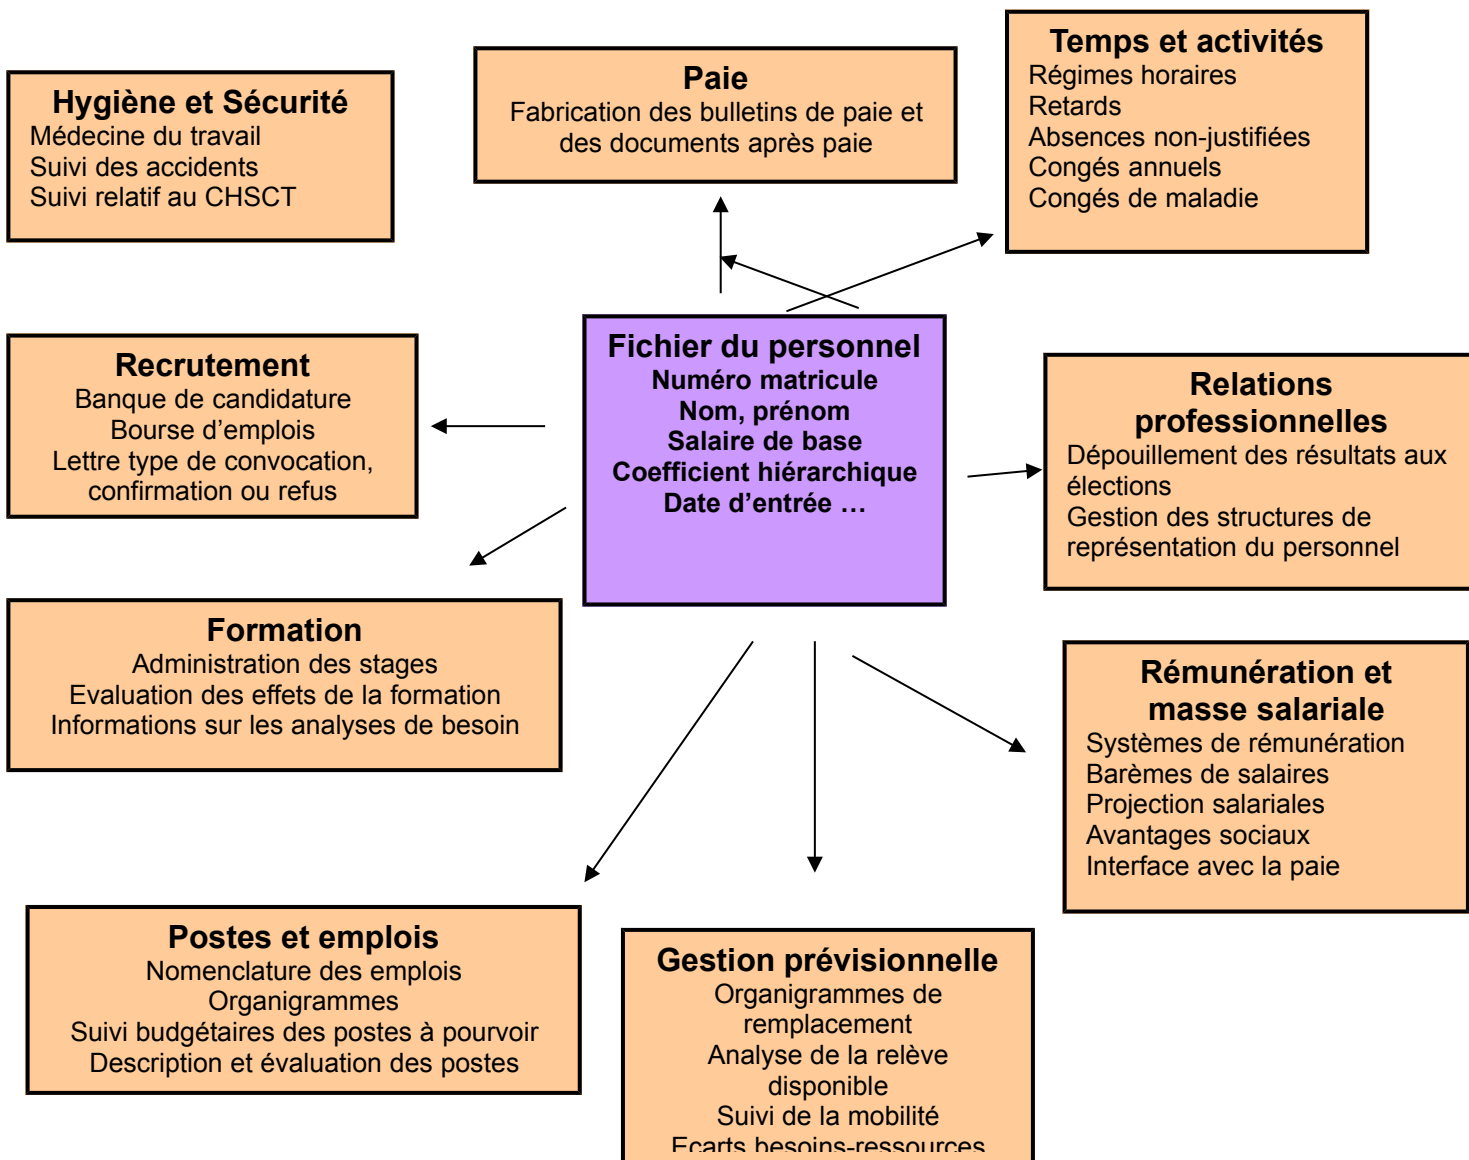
Hygiène et Sécurité
Médecine du travail
Suivi des accidents
Suivi relatif au CHSCT

Paie
Fabrication des bulletins de paie et des documents après paie

Temps et activités
Régimes horaires
Retards
Absences non-justifiées
Congés annuels
Congés de maladie

Recrutement
Banque de candidature
Bourse d'emplois
Lettre type de convocation, confirmation ou refus

Fichier du personnel
Numéro matricule
Nom, prénom
Salaire de base
Coefficient hiérarchique
Date d'entrée …

Relations professionnelles
Dépouillement des résultats aux élections
Gestion des structures de représentation du personnel

Formation
Administration des stages
Evaluation des effets de la formation
Informations sur les analyses de besoin

Rémunération et masse salariale
Systèmes de rémunération
Barèmes de salaires
Projection salariales
Avantages sociaux
Interface avec la paie

Postes et emplois
Nomenclature des emplois
Organigrammes
Suivi budgétaires des postes à pourvoir
Description et évaluation des postes

Gestion prévisionnelle
Organigrammes de remplacement
Analyse de la relève disponible
Suivi de la mobilité
Ecarts besoins-ressources